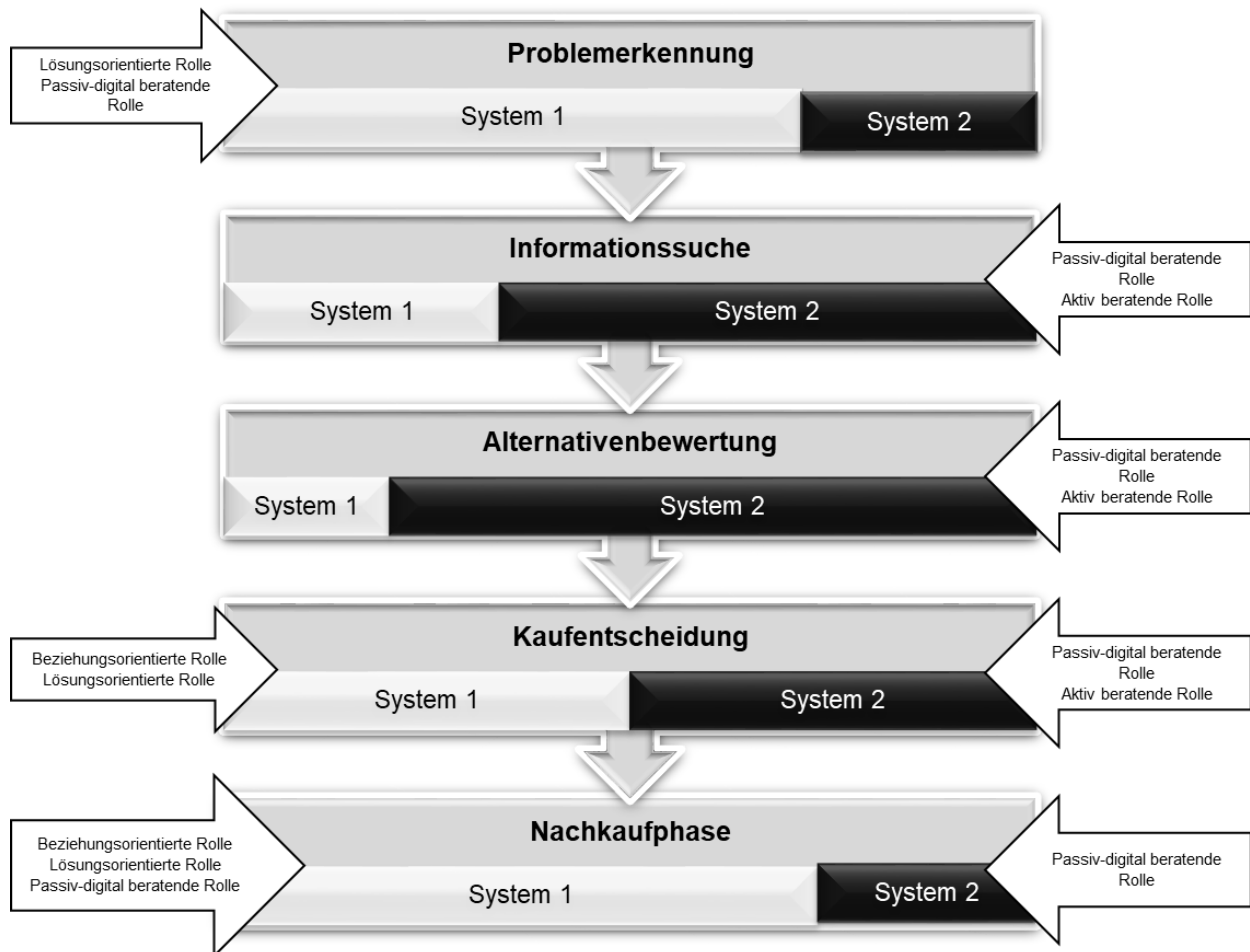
Lösungsorientierte Rolle
Passiv-digital beratende Rolle

Problemerkennung

System 1

System 2

Informationssuche

Passiv-digital beratende Rolle
Aktiv beratende Rolle

System 1

System 2

Alternativenbewertung

Passiv-digital beratende Rolle
Aktiv beratende Rolle

System 1

System 2

Beziehungsorientierte Rolle
Lösungsorientierte Rolle

Kaufentscheidung

Passiv-digital beratende Rolle
Aktiv beratende Rolle

System 1

System 2

Beziehungsorientierte Rolle
Lösungsorientierte Rolle
Passiv-digital beratende Rolle

Nachkaufphase

Passiv-digital beratende Rolle

System 1

System 2